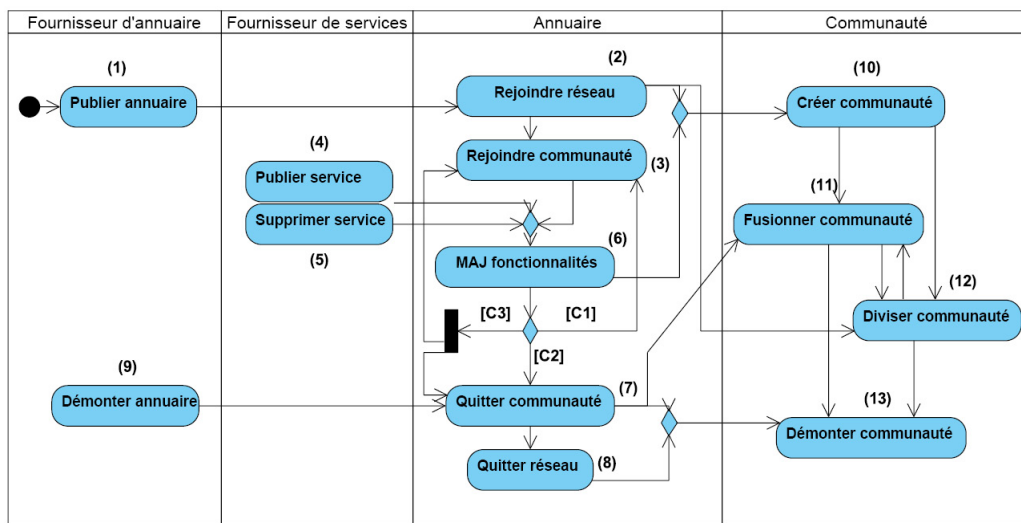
| Fournisseur d'annuaire | Fournisseur de services | Annuaire | Communauté |
|---|---|---|---|

(1)
Publier annuaire

(4)
Publier service
Supprimer service
(5)

(9)
Démonter annuaire

(2)
Rejoindre réseau
Rejoindre communauté
(3)
MAJ fonctionnalités
(6)
[C3]
[C1]
[C2]
Quitter communauté
(7)
Quitter réseau
(8)

(10)
Créer communauté
(11)
Fusionner communauté
(12)
Diviser communauté
(13)
Démonter communauté